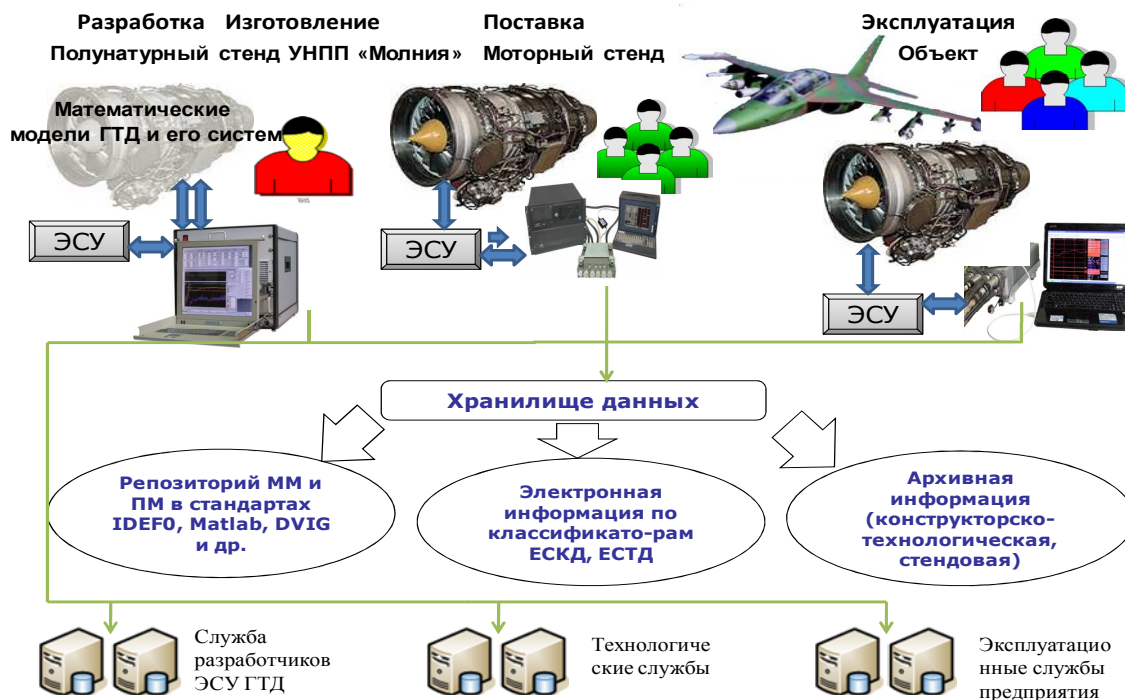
Разработка Изготовление
Полунатурный стенд УНПП «Молния»

Поставка
Моторный стенд

Эксплуатация
Объект

Математические модели ГТД и его систем

ЭСУ

ЭСУ

ЭСУ

Хранилище данных

Репозиторий ММ и ПМ в стандартах IDEF0, Matlab, DVIG и др.

Электронная информация по классификато-рам ЕСКД, ЕСТД

Архивная информация (конструкторско-технологическая, стендовая)

Служба разработчиков ЭСУ ГТД

Технологиче ские службы

Эксплуатацио нные службы предприятия